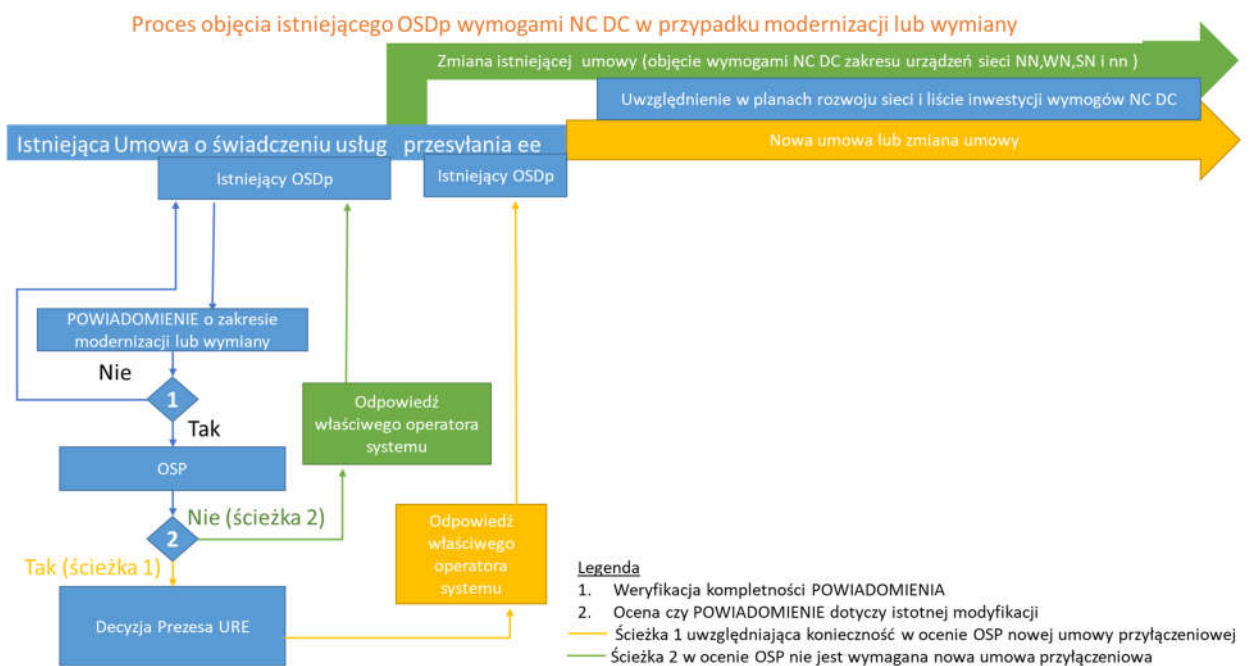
Proces objęcia istniejącego OSDp wymogami NC DC w przypadku modernizacji lub wymiany

Zmiana istniejącej umowy (objęcie wymogami NC DC zakresu urządzeń sieci NN,WN,SN i nn )

Uwzględnienie w planach rozwoju sieci i liście inwestycji wymogów NC DC

Istniejąca Umowa o świadczeniu usług przesyłania ee

Nowa umowa lub zmiana umowy

Istniejący OSDp

Istniejący OSDp

POWIADOMIENIE o zakresie modernizacji lub wymiany

Nie

1

Tak

Odpowiedź właściwego operatora systemu

OSP

Nie (ścieżka 2)

2

Odpowiedź właściwego operatora systemu

Tak (ścieżka 1)

Decyzja Prezesa URE

Legenda
1. Weryfikacja kompletności POWIADOMIENIA
2. Ocena czy POWIADOMIENIE dotyczy istotnej modyfikacji
Ścieżka 1 uwzględniająca konieczność w ocenie OSP nowej umowy przyłączeniowej
Ścieżka 2 w ocenie OSP nie jest wymagana nowa umowa przyłączeniowa